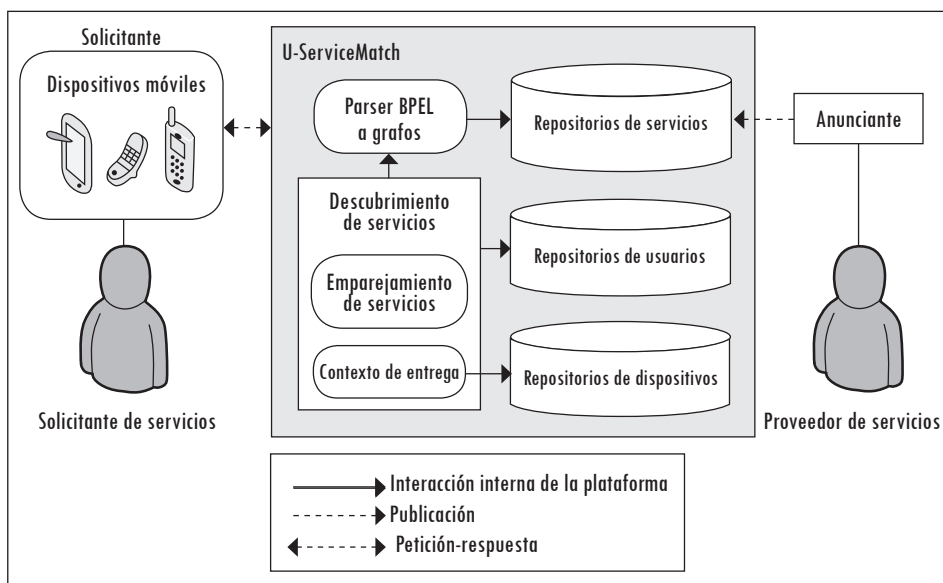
Solicitante

Dispositivos móviles

Solicitante de servicios

U-ServiceMatch

Parser BPEL a grafos

Repositorios de servicios

Descubrimiento de servicios

Repositorios de usuarios

Emparejamiento de servicios

Contexto de entrega

Repositorios de dispositivos

Anunciante

Proveedor de servicios

Interacción interna de la plataforma

Publicación

Petición-respuesta